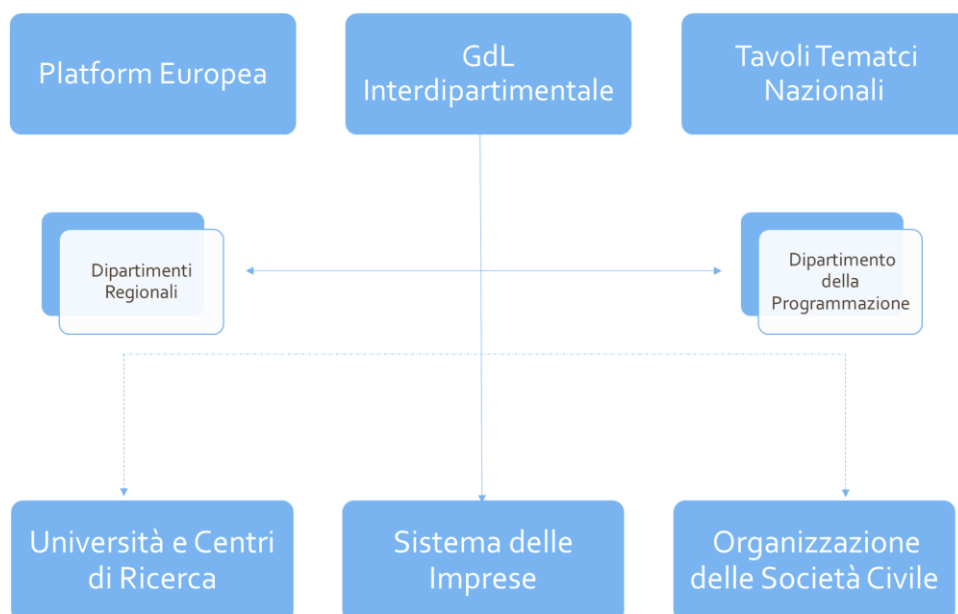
Platform Europea

GdL Interdipartimentale

Tavoli Tematci Nazionali

Dipartimenti Regionali

Dipartimento della Programmazione

Università e Centri di Ricerca

Sistema delle Imprese

Organizzazione delle Società Civile